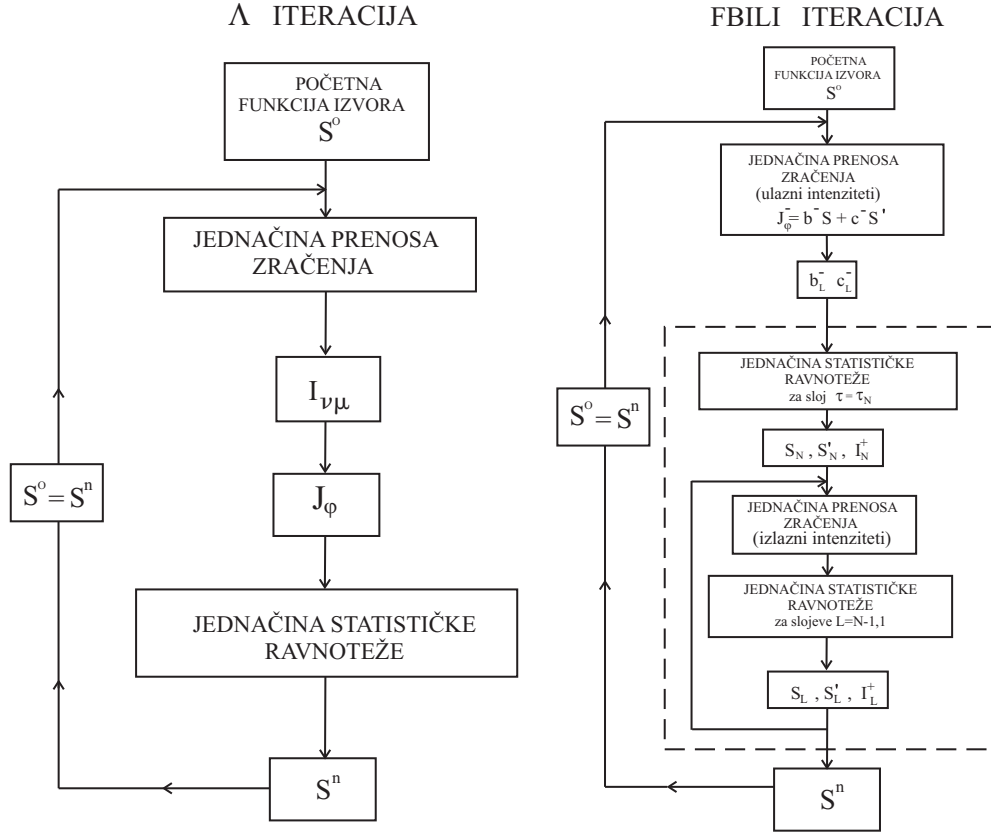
$\Lambda$ ITERACIJA

POČETNA FUNKCIJA IZVORA $S^o$

JEDNAČINA PRENOSA ZRAČENJA

$I_{\nu\mu}$

$J_\varphi$

JEDNAČINA STATISTIČKE RAVNOTEŽE

$S^n$

$S^o = S^n$

FBILI ITERACIJA

POČETNA FUNKCIJA IZVORA $S^o$

JEDNAČINA PRENOSA ZRAČENJA (ulazni intenziteti) $J_\varphi^- = b^- S + c^- S'$

$b_L^-$ $c_L^-$

JEDNAČINA STATISTIČKE RAVNOTEŽE za sloj $\tau = \tau_N$

$S_N$ , $S'_N$ , $I_N^+$

JEDNAČINA PRENOSA ZRAČENJA (izlazni intenziteti)

JEDNAČINA STATISTIČKE RAVNOTEŽE za slojeve L=N-1,1

$S_L$ , $S'_L$ , $I_L^+$

$S^n$

$S^o = S^n$